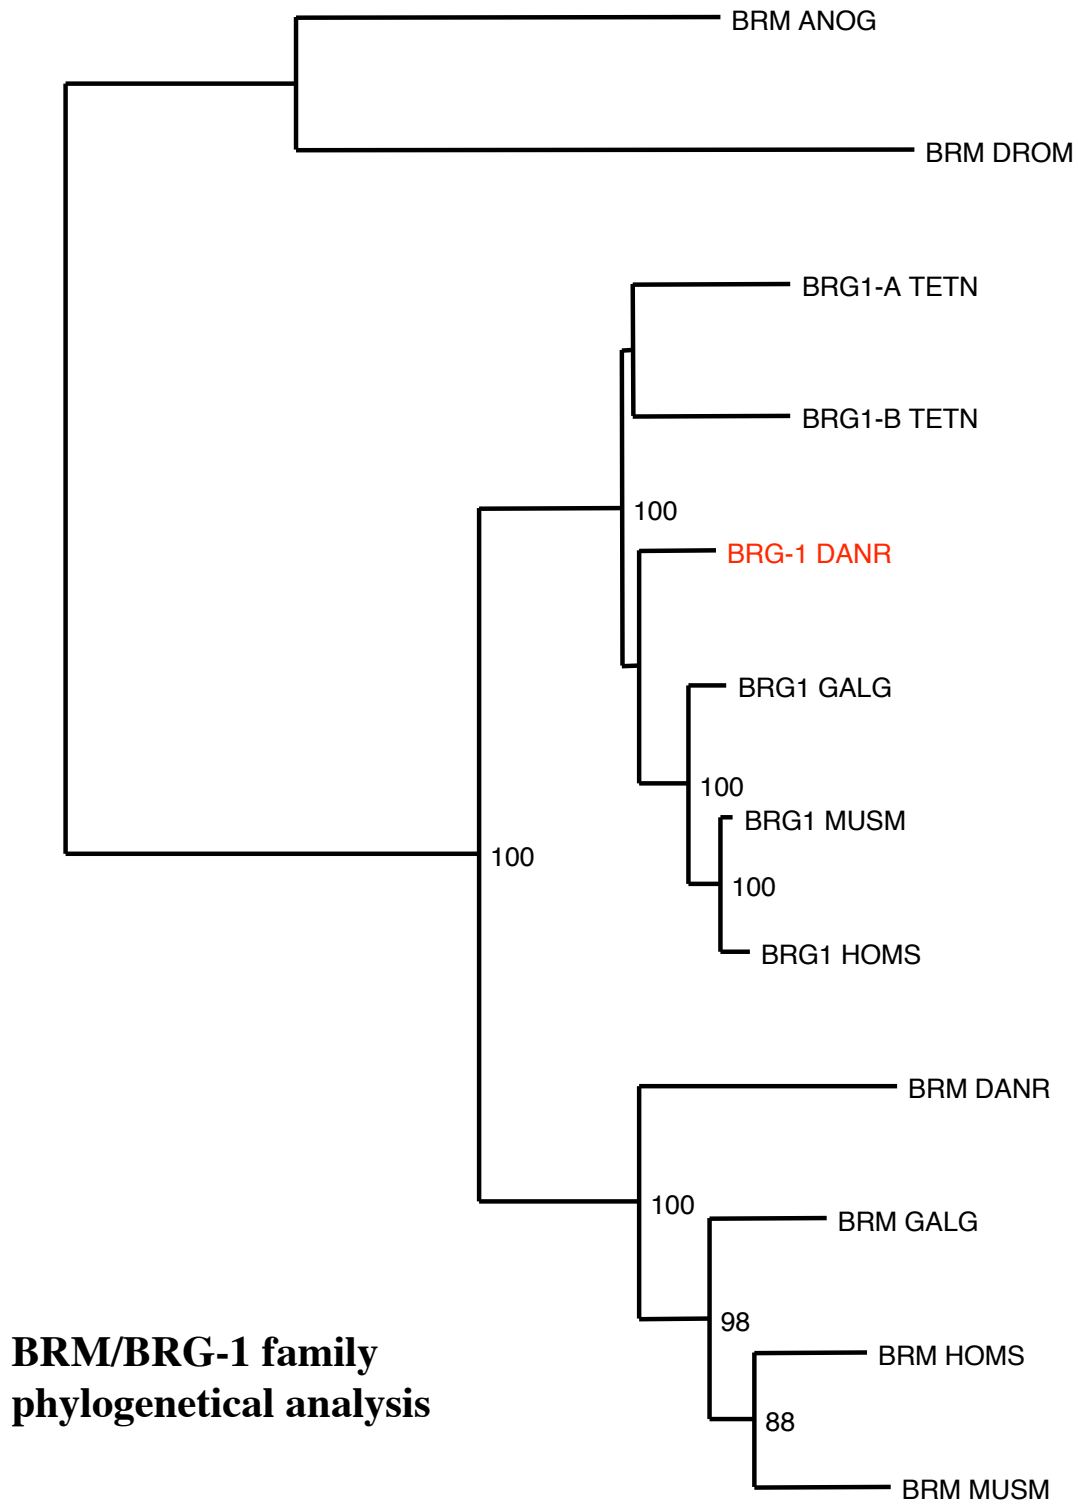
BRM ANOG

BRM DROM

BRG1-A TETN

BRG1-B TETN

100

BRG-1 DANR

BRG1 GALG

100

BRG1 MUSM

100

100

BRG1 HOMS

BRM DANR

100

BRM GALG

98

BRM HOMS

88

BRM MUSM

BRM/BRG-1 family phylogenetical analysis